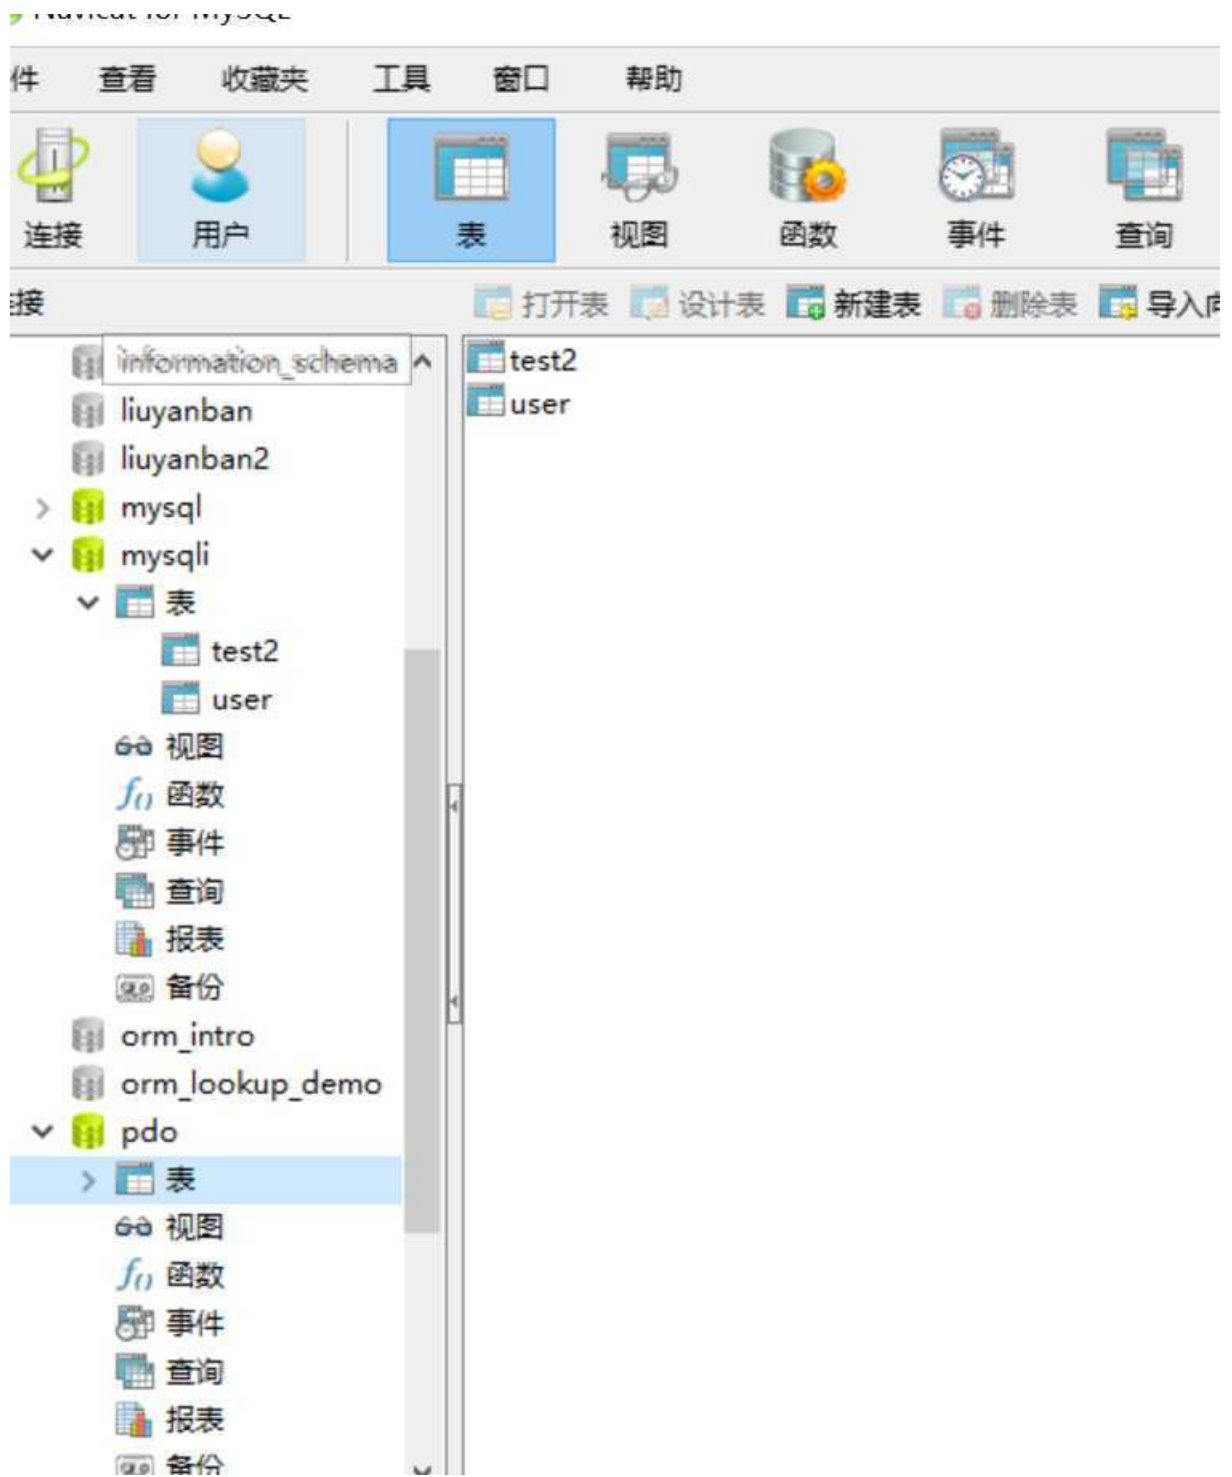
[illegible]

件 查看 收藏夹 工具 窗口 帮助

连接 用户 表 视图 函数 事件 查询

接

打开表 设计表 新建表 删除表 导入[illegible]

information_schema
liuyanban
liuyanban2
mysql
mysqli
表
test2
user
视图
函数
事件
查询
报表
备份
orm_intro
orm_lookup_demo
pdo
表
视图
函数
事件
查询
报表
备份

test2
user